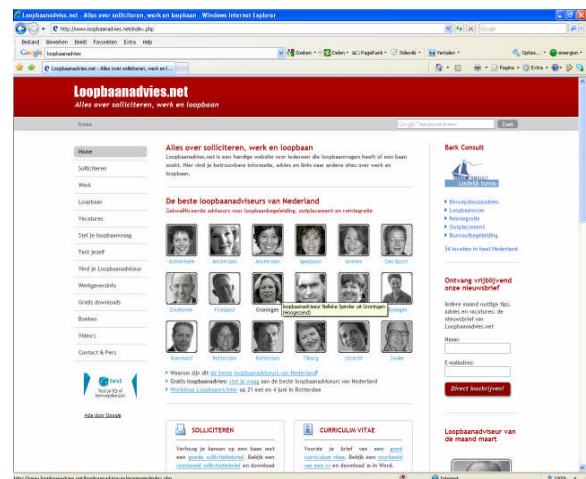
Loopbaanadvies.net - Alles over solliciteren, werk en loopbaan - Windows Internet Explorer

http://www.loopbaanadvies.net/index.php

Google

Bestand Bewerken Beeld Favorieten Extra Help

Google loopbaanadvies

Zoeken Delen PageRank Selectie Vertalen Opties

Loopbaanadvies.net - Alles over solliciteren, werk en l...

Pagina Extra

Loopbaanadvies.net
Alles over solliciteren, werk en loopbaan

Home

Zoek

Home
Solliciteren
Werk
Loopbaan
Vacatures
Stel je loopbaanvraag
Test jezelf
Vind je Loopbaanadviseur
Werkgeversinfo
Gratis downloads
Boeken
Video's
Contact & Pers

test

Ads door Google

Alles over solliciteren, werk en loopbaan

Loopbaanadvies.net is een handige website voor iedereen die loopbaanvragen heeft of een baan zoekt. Hier vind je betrouwbare informatie, advies en links naar andere sites over werk en loopbaan.

De beste loopbaanadviseurs van Nederland
Gekwalificeerde adviseurs voor loopbaanbegeleiding, outplacement en reïntegratie

Achterhoek Amsterdam Amsterdam Apeldoorn Arnhem Den Bosch
Eindhoven Friesland Groningen Groningen
Loopbaanadviseur Nalleke Spreder uit Groningen (Hoogezand)
Nunspeet Rotterdam Rotterdam Tilburg Utrecht Zwolle

Waarom zijn dit de beste loopbaanadviseurs van Nederland?
Gratis loopbaanadvies: stel je vraag aan de beste loopbaanadviseurs van Nederland
Workshop Loopbaanrichter op 21 mei en 4 juni in Rotterdam

SOLLICITEREN
Verhoog je kansen op een baan met een goede sollicitatiebrief. Bekijk een voorbeeld sollicitatiebrief en download

CURRICULUM VITAE
Voorzie je brief van een goed curriculum vitae. Bekijk een voorbeeld van een cv en download in Word.

Bark Consult

Beroepskeuzeadvies
Loopbaanscan
Reïntegratie
Outplacement
Burnoutbegeleiding

54 locaties in heel Nederland

Ontvang vrijblijvend onze nieuwsbrief

Iedere maand nuttige tips, advies en vacatures: de nieuwsbrief van Loopbaanadvies.net

Naam:
E-mailadres:
Direct inschrijven!

Loopbaanadviseur van de maand maart

Internet